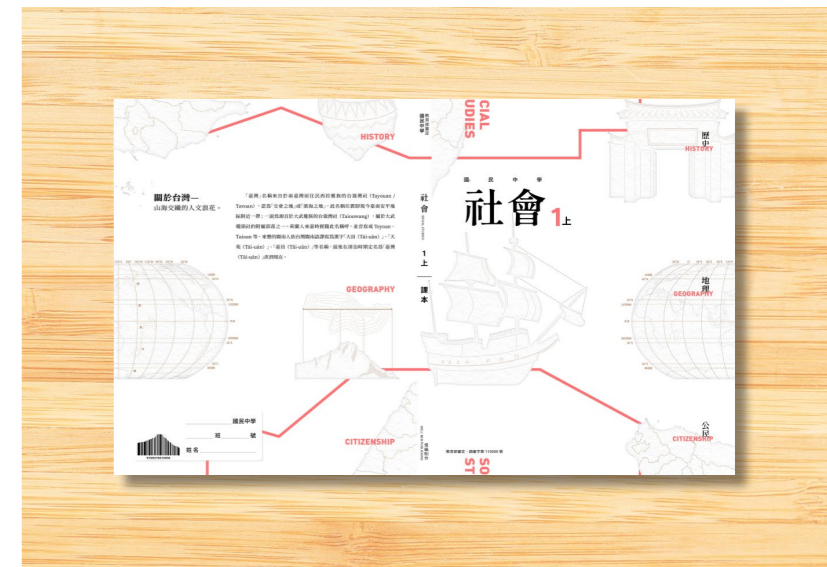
國民中學 社會 1上

SOCIAL STUDIES

社會 1上 課本

HISTORY 歷史

GEOGRAPHY 地理

CITIZENSHIP 公民

CIAL UDIES

SO ST

關於台灣—
山海交織的人文浪花。

「臺灣」名稱來自於清代臺灣府的平埔族西拉雅族的自稱(Tayouan / Tayowan)——「臺員」「大員」或「台窩灣」。此名稱在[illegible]
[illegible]

國民中學
班 號
姓名

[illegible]